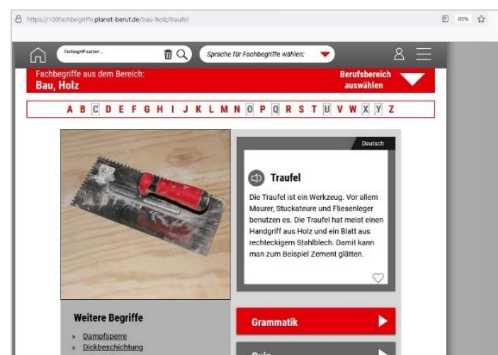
https://100fachbegriffe.planet-beruf.de/bau-holz/traufel

80%

Fachbegriff suchen...

Sprache für Fachbegriffe wählen:

Fachbegriffe aus dem Bereich:
Bau, Holz

Berufsbereich auswählen

A B C D E F G H I J K L M N O P Q R S T U V W X Y Z

Deutsch

Traufel

Die Traufel ist ein Werkzeug. Vor allem Maurer, Stuckateure und Fliesenleger benutzen es. Die Traufel hat meist einen Handgriff aus Holz und ein Blatt aus rechteckigem Stahlblech. Damit kann man zum Beispiel Zement glätten.

Weitere Begriffe

Dampfsperre
Dickbeschichtung

Grammatik

Quiz